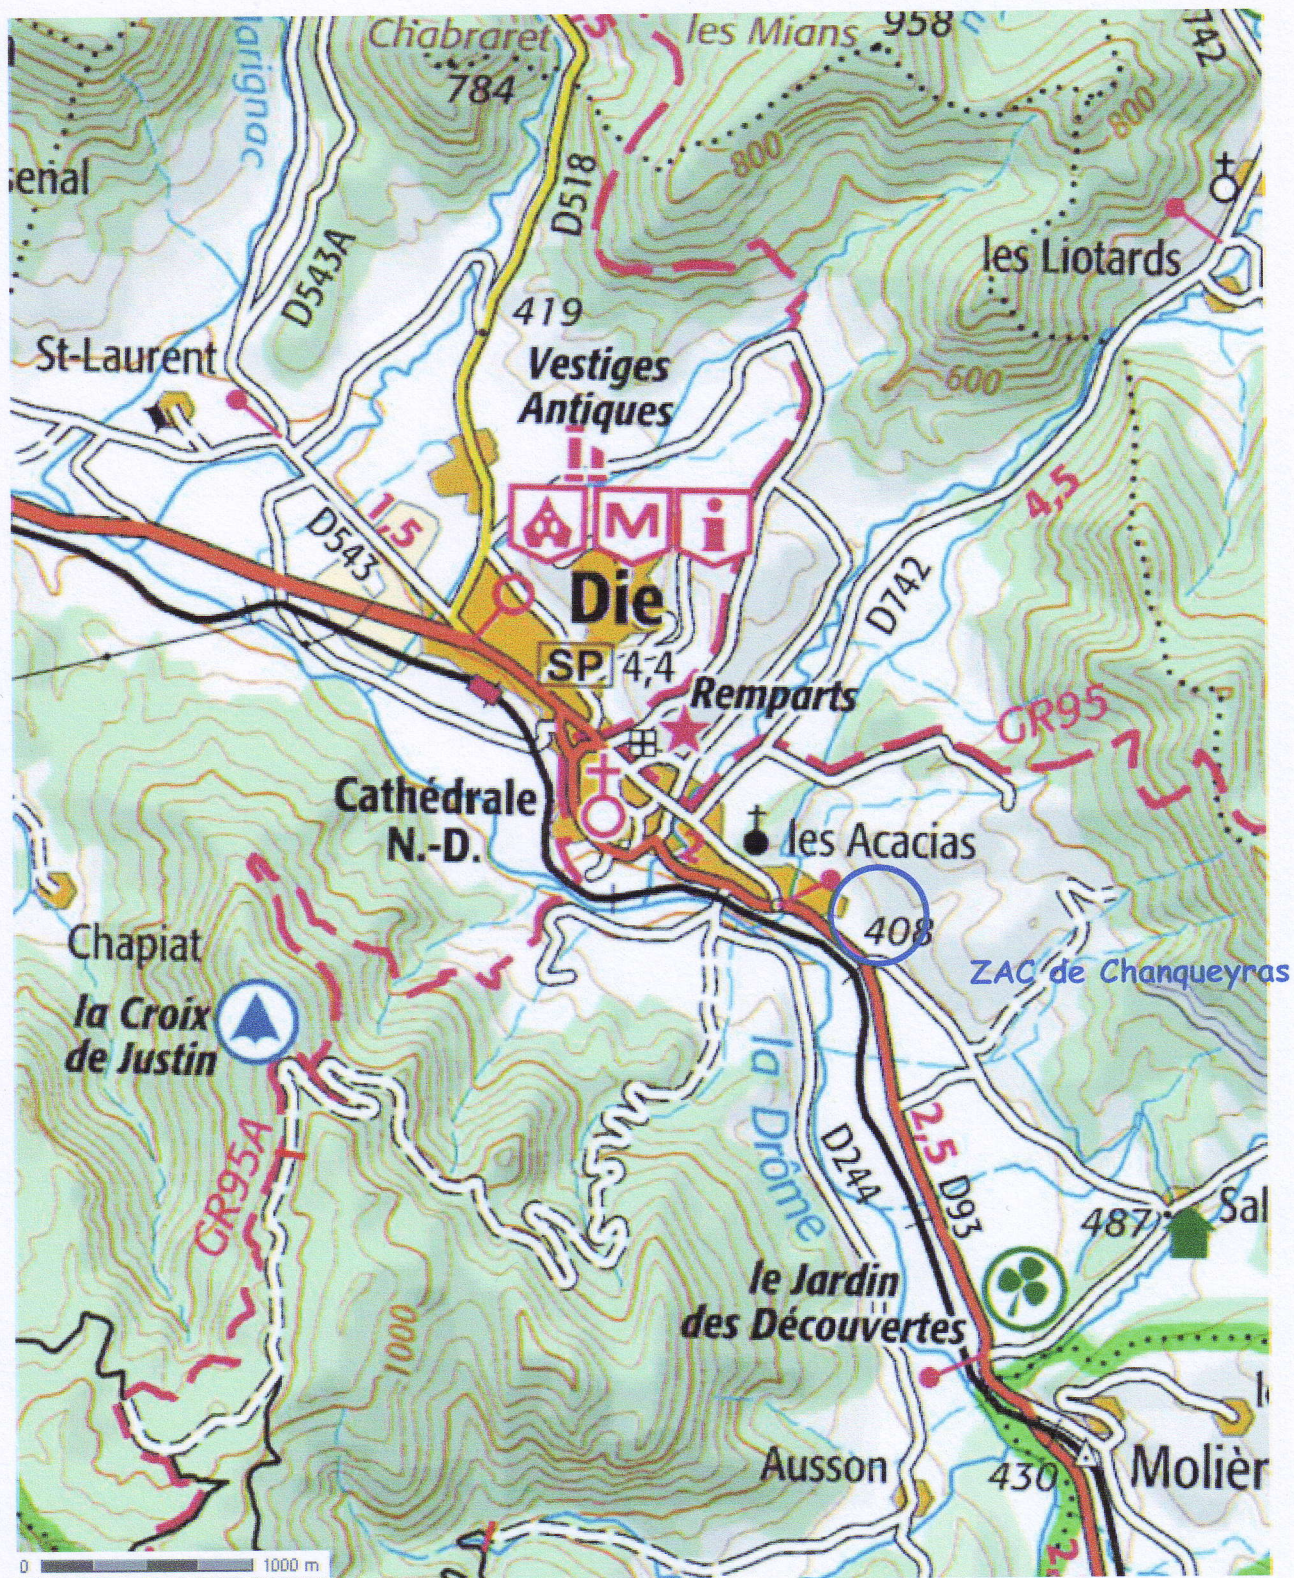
Chabraret
les Mians
958
D742
784
arignac
800
senal
800
D518
les Liotards
D543A
419
St-Laurent
Vestiges Antiques
600
4,5
1,5
D543
Die
D742
SP 4,4
Remparts
GR95
Cathédrale N.-D.
les Acacias
408
ZAC de Chanqueyras
Chapiat
la Croix de Justin
la Drôme
D244
2,5
D93
GR95A
487
Sal
le Jardin des Découvertes
1000
Ausson
430
Molièr
0
1000 m